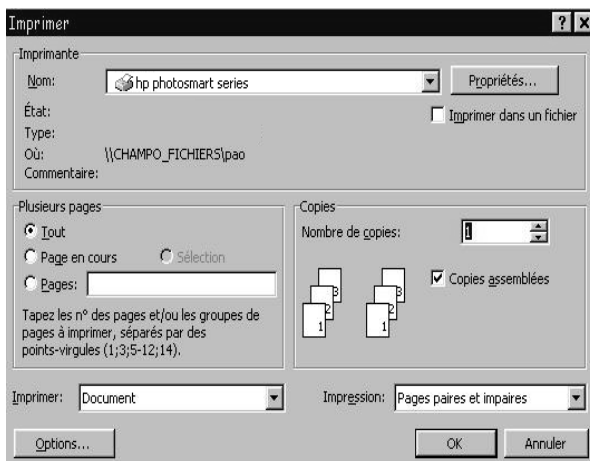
Imprimer

? X

Imprimante

Nom: hp photosmart series

Propriétés...

État:

Type:

Où: \\CHAMPO_FICHIERS\pao

Commentaire:

Imprimer dans un fichier

Plusieurs pages

Tout

Page en cours

Sélection

Pages:

Tapez les n° des pages et/ou les groupes de pages à imprimer, séparés par des points-virgules (1;3;5-12;14).

Copies

Nombre de copies: 1

3 2 1 3 2 1

Copies assemblées

Imprimer: Document

Impression: Pages paires et impaires

Options...

OK

Annuler